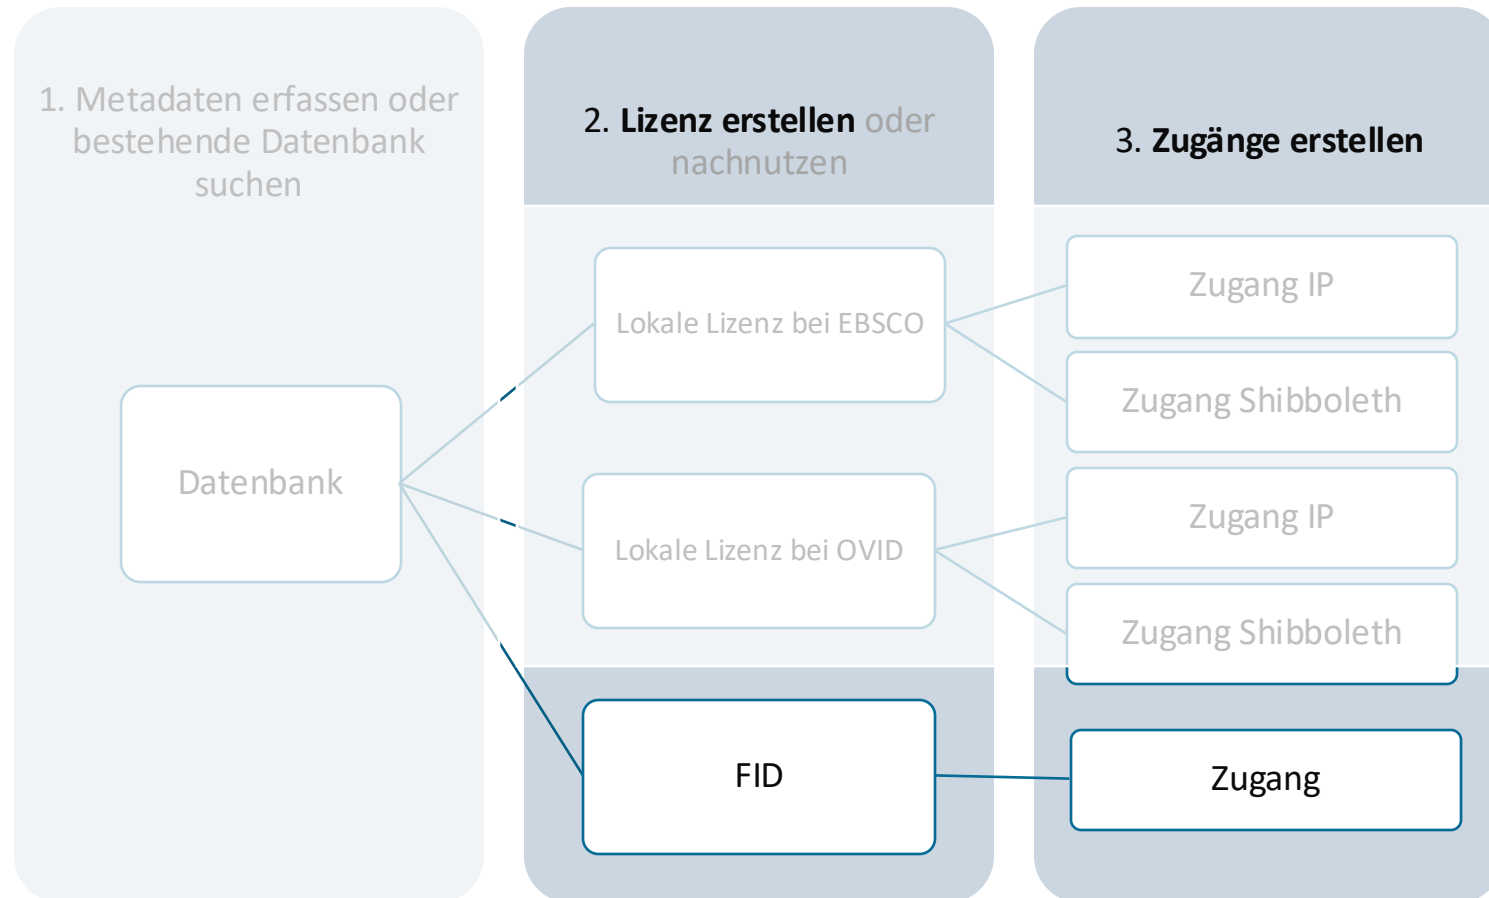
1. Metadaten erfassen oder bestehende Datenbank suchen

2. **Lizenz erstellen** oder nachnutzen

3. **Zugänge erstellen**

Datenbank

Lokale Lizenz bei EBSCO

Zugang IP

Zugang Shibboleth

Lokale Lizenz bei OVID

Zugang IP

Zugang Shibboleth

FID

Zugang